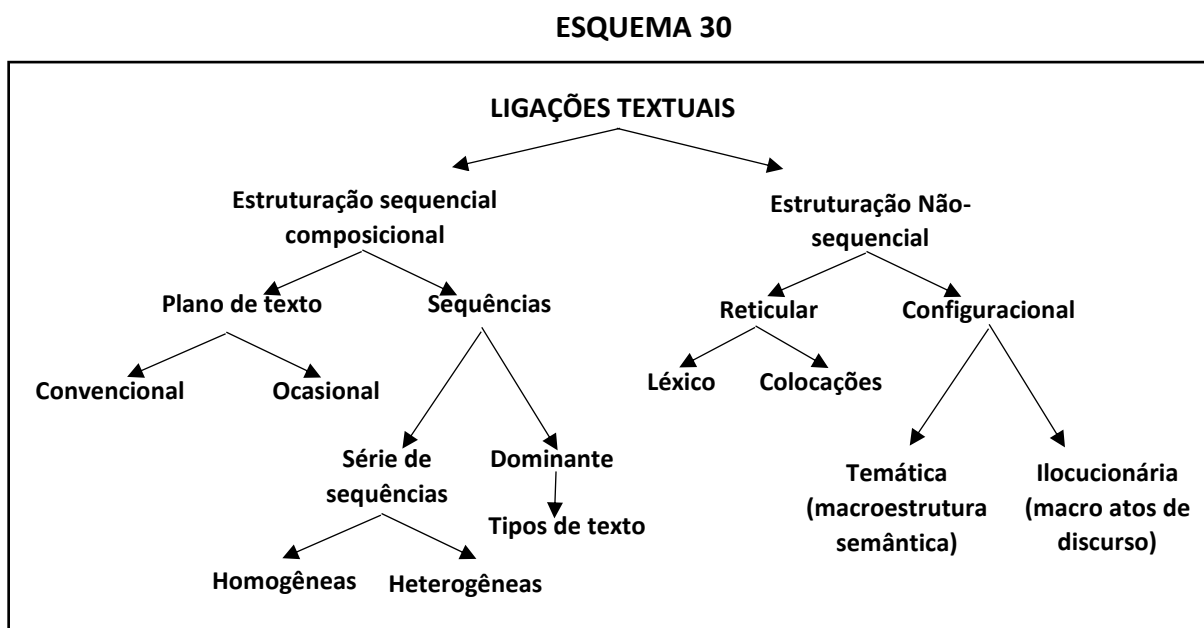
ESQUEMA 30

LIGAÇÕES TEXTUAIS

Estruturação sequencial composicional

Plano de texto

Convencional

Ocasional

Sequências

Série de sequências

Homogêneas

Heterogêneas

Dominante

Tipos de texto

Estruturação Não-sequencial

Reticular

Léxico

Colocações

Configuracional

Temática (macroestrutura semântica)

Ilocucionária (macro atos de discurso)